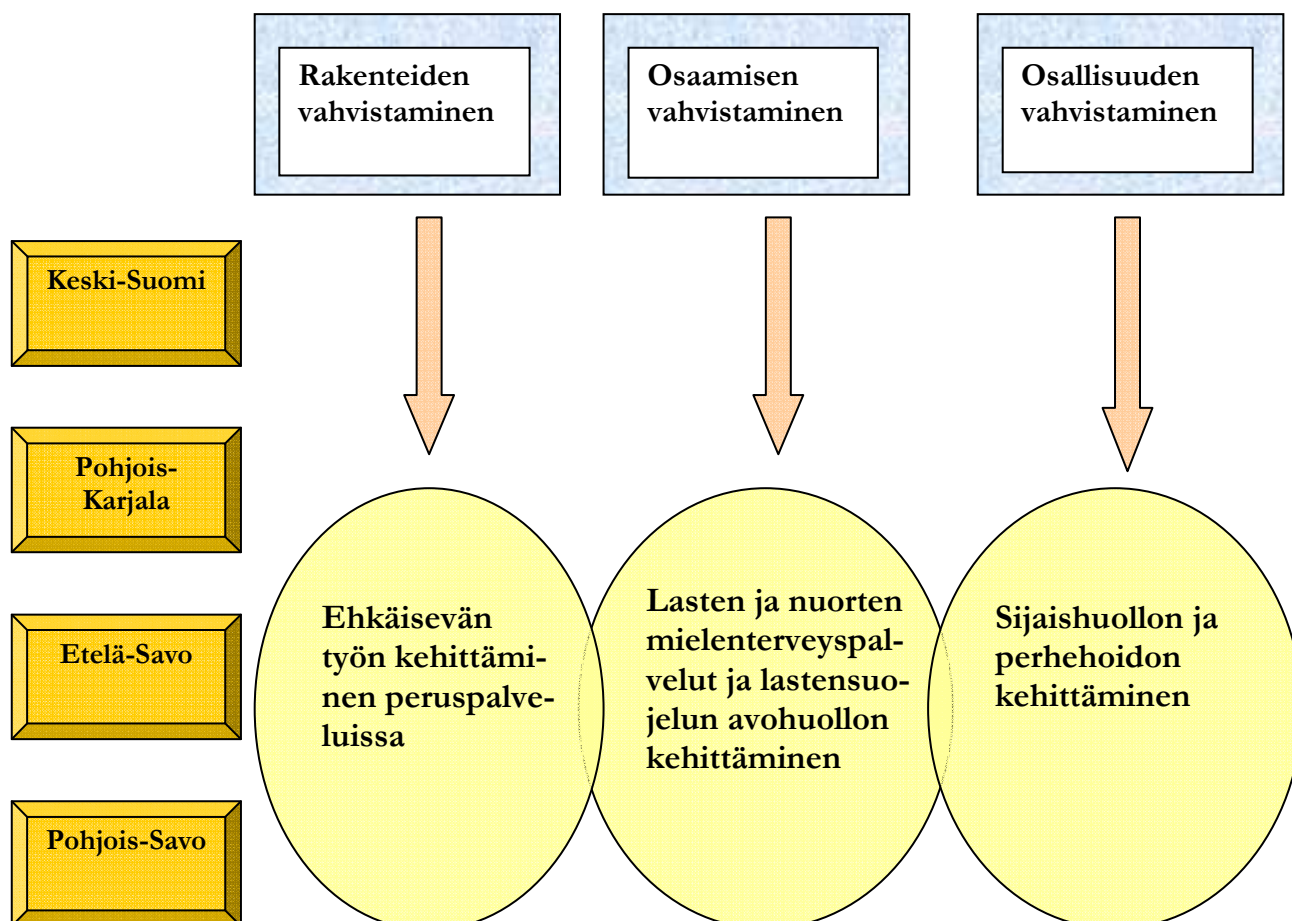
Rakenteiden vahvistaminen

Osaamisen vahvistaminen

Osallisuuden vahvistaminen

Keski-Suomi

Pohjois-Karjala

Etelä-Savo

Pohjois-Savo

Ehkäisevän työn kehittäminen peruspalveluissa

Lasten ja nuorten mielenterveyspalvelut ja lastensuojelun avohuollon kehittäminen

Sijaishuollon ja perhehoidon kehittäminen